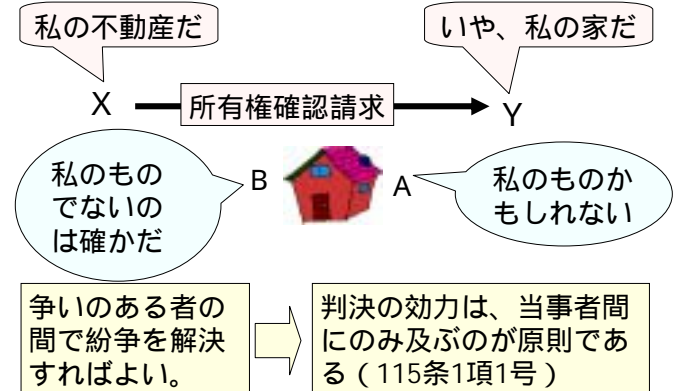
私の不動産だ

いや、私の家だ

X 所有権確認請求 Y

私のものでないのは確かだ

B A

私のものかもしれない

争いのある者の間で紛争を解決すればよい。

判決の効力は、当事者間にのみ及ぶのが原則である（115条1項1号）